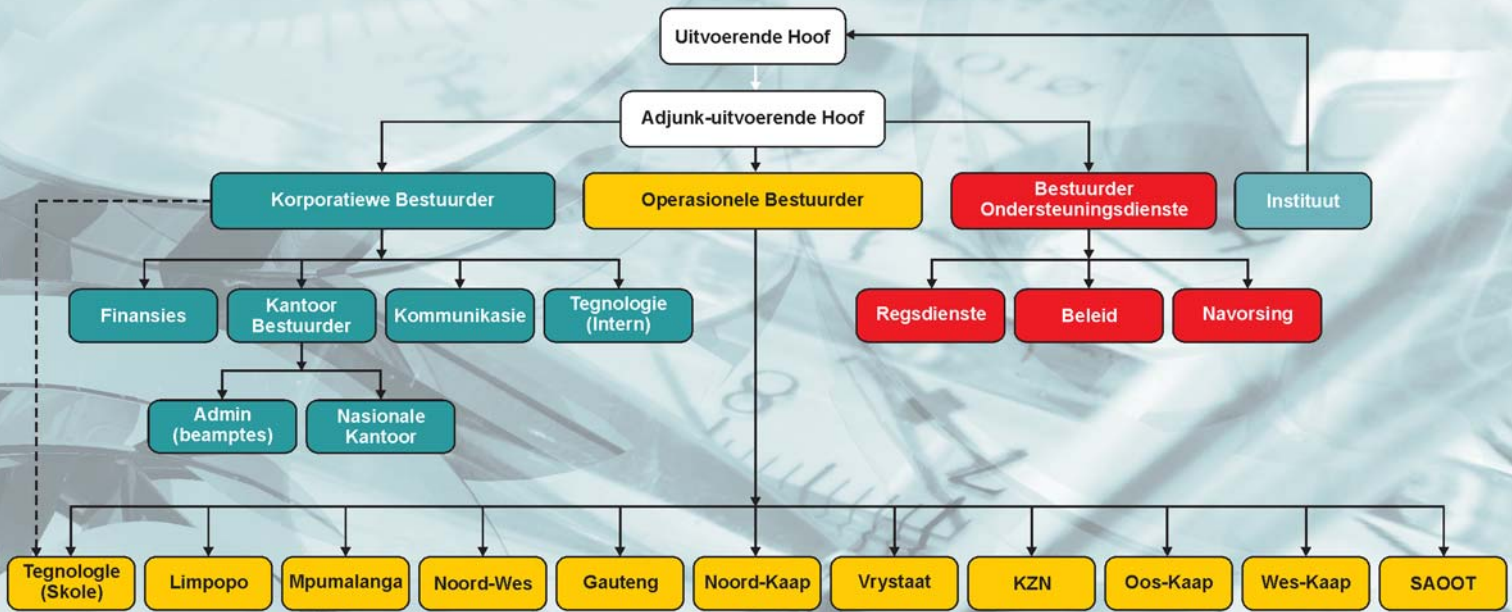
Uitvoerende Hoof

Adjunk-uitvoerende Hoof

Korporatiewe Bestuurder

Operasionele Bestuurder

Bestuurder Ondersteuningsdienste

Instituut

Finansies

Kantoor Bestuurder

Kommunikasie

Tegnologie (Intern)

Regsdienste

Beleid

Navorsing

Admin (beamptes)

Nasionale Kantoor

Tegnologie (Skole)

Limpopo

Mpumalanga

Noord-Wes

Gauteng

Noord-Kaap

Vrystaat

KZN

Oos-Kaap

Wes-Kaap

SAOOT